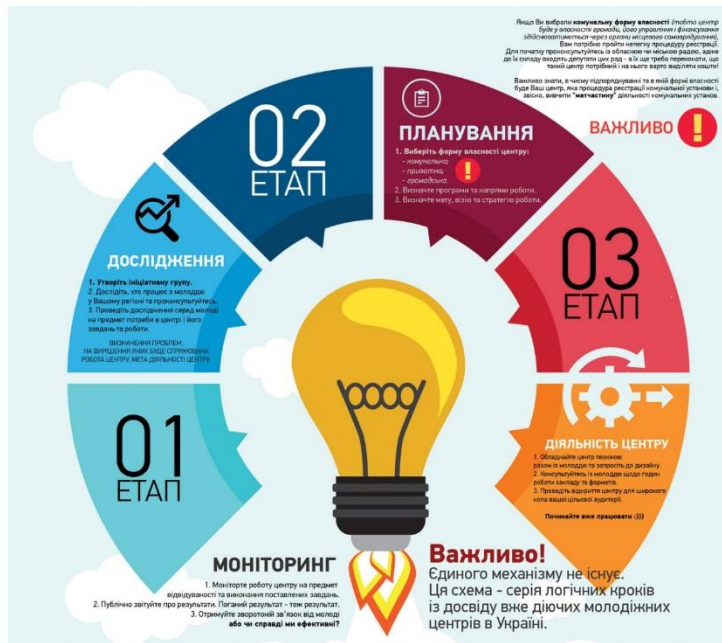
Якщо Ви вибрали **комунальну форму власності** (тобто центр буде у власності громади, його управління і фінансування здійснюватиметься через органи місцевого самоврядування), Вам потрібно пройти нелегку процедуру реєстрації. Для початку проконсультуйтеся із обласною чи міською радою, адже де їх складу входять депутати цих рад - а їх ще треба переконати, що такий центр потрібний і на нього варто виділяти кошти!

Важливо знати, в чиєму підпорядкуванні та в якій формі власності буде Ваш центр, яка процедура реєстрації комунальної установи і, звісно, вивчити "**матчастину**" діяльності комунальних установ.

ВАЖЛИВО

02
ЕТАП

ПЛАНУВАННЯ

1. Виберіть форму власності центру:
- комунальна;
- приватна;
- громадська.
2. Визначте програми та напрями роботи.
3. Визначте мету, візію та стратегію роботи.

ДОСЛІДЖЕННЯ

1. Утворіть ініціативну групу.
2. Дослідіть, хто працює з молоддю у Вашому регіоні та проконсультуйтесь.
3. Проведіть дослідження серед молоді на предмет потреби в центрі і його завдань та роботи.

ВИЗНАЧЕННЯ ПРОБЛЕМ, НА ВИРІШЕННЯ ЯКИХ БУДЕ СПРЯМОВАНА РОБОТА ЦЕНТРУ, МЕТА ДІЯЛЬНОСТІ ЦЕНТРУ

03
ЕТАП

01
ЕТАП

ДІЯЛЬНІСТЬ ЦЕНТРУ

1. Облаштуйте центр технікою разом із молоддю та запросіть до дизайну.
2. Консультуйтесь із молоддю щодо годин роботи закладу та форматів.
3. Проведіть відкриття центру для широкого кола вашої цільової аудиторії.

Починайте вже працювати :)))

МОНІТОРИНГ

1. Моніторте роботу центру на предмет відвідуваності та виконання поставлених завдань.
2. Публічно звітуйте про результати. Поганий результат - теж результат.
3. Отримуйте зворотній зв'язок від молоді **або чи справді ми ефективні?**

Важливо!
Єдиного механізму не існує.
Ця схема - серія логічних кроків із досвіду вже діючих молодіжних центрів в Україні.